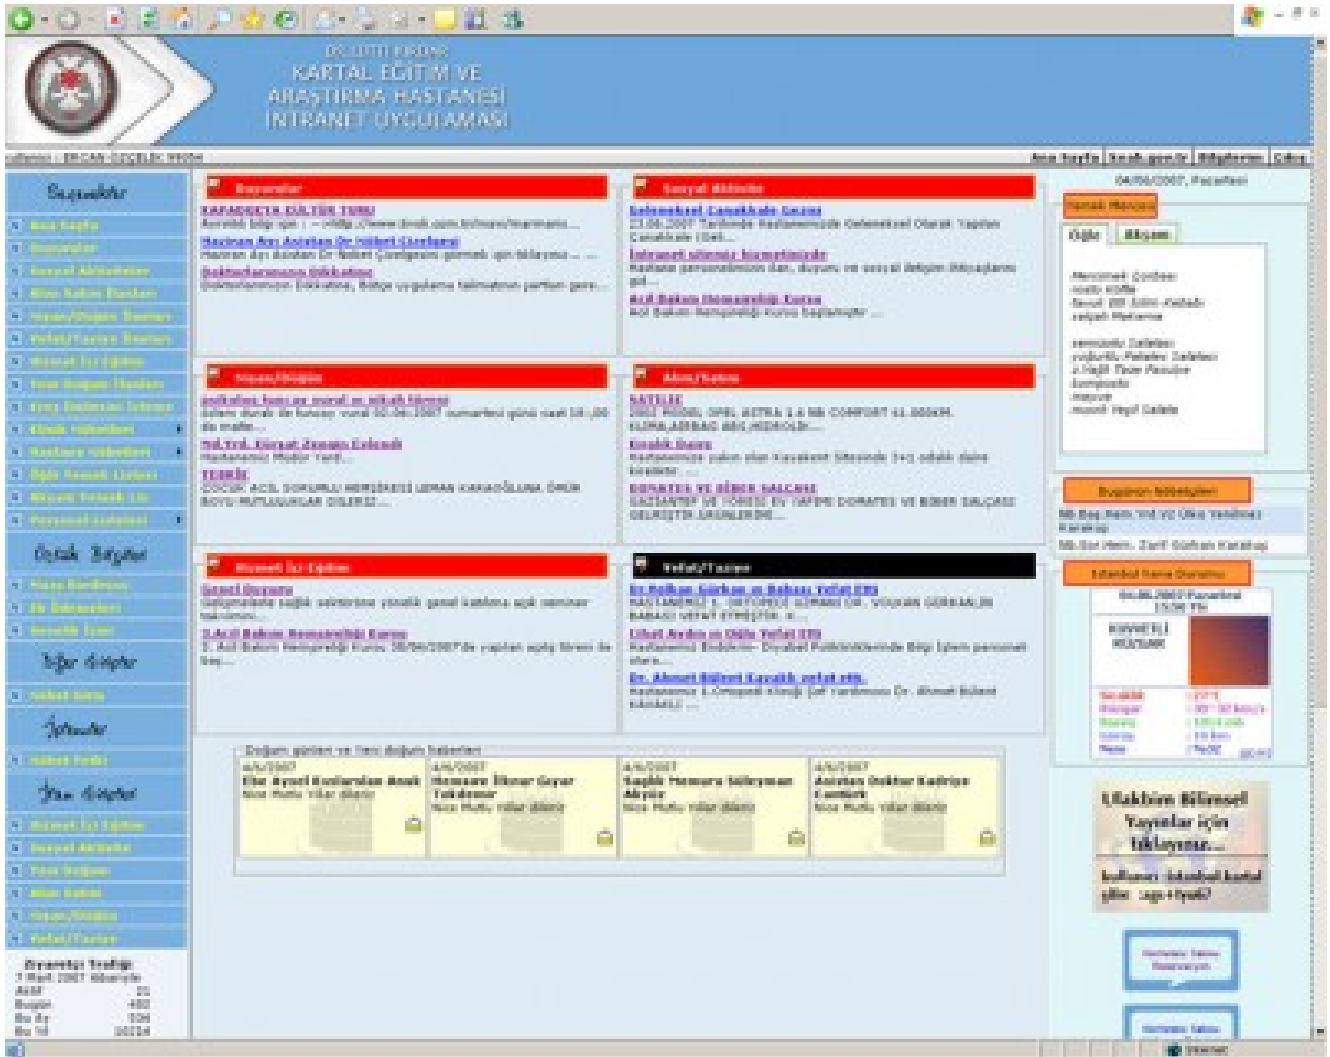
DR. LÜTFİ KIRDAR
KARTAL EĞİTİM VE ARAŞTIRMA HASTANESİ İNTRANET UYGULAMASI

Ana Sayfa | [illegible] | Bilgilerim | Çıkış

Başlıklar
Ana Sayfa
Duyurular
Sosyal Aktiviteler
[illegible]
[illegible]
Vefat/Taziye İlanları
Hizmet İçi Eğitim
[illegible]
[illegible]
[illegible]
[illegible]
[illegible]
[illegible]
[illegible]

Özel Bilgiler
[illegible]
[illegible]
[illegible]

Diğer Bilgiler
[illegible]

İletişim
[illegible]

Yeni Bilgiler
Hizmet İçi Eğitim
Sosyal Aktivite
Yeni Doğum
Alım Satım
Nişan/Düğün
Vefat/Taziye

Ziyaretçi Trafiği
Aktif 21
Bugün 480
Bu Ay 506
Bu Yıl 10214

Duyurular
KAPADOKYA KÜLTÜR TURU
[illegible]
Haziran Ayı Asistan Dr Nöbet Çizelgesi
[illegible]
Doktorlarımızın Dikkatine
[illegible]

Sosyal Aktivite
Geleneksel Çanakkale Gezisi
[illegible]
İntranet sitemiz hizmetinizde
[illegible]
Acil Bakım Hemşireliği Kursu
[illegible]

Nişan/Düğün
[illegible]
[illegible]
TEBRİK
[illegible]

Alım/Satım
SATILIK
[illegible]
Kiralık Daire
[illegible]
DOMATES VE BİBER SALÇASI
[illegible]

Hizmet İçi Eğitim
Genel Duyuru
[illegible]
2.Acil Bakım Hemşireliği Kursu
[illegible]

Vefat/Taziye
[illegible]
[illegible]
Dr. Ahmet Bülent Kavaklı vefat etti.
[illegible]

Doğum günleri ve Yeni doğum haberleri
4/6/2007 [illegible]
4/6/2007 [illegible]
4/6/2007 Sağlık Memuru Süleyman Akyüz
4/6/2007 Asistan Doktor Kadriye Çanlık

04/06/2007, Pazartesi
Yemek Menüsü
Öğle | Akşam
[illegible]

Bugünün Nöbetçileri
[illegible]
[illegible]

İstanbul Hava Durumu
04.06.2007 Pazartesi
KUVVETLİ RÜZGAR
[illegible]

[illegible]